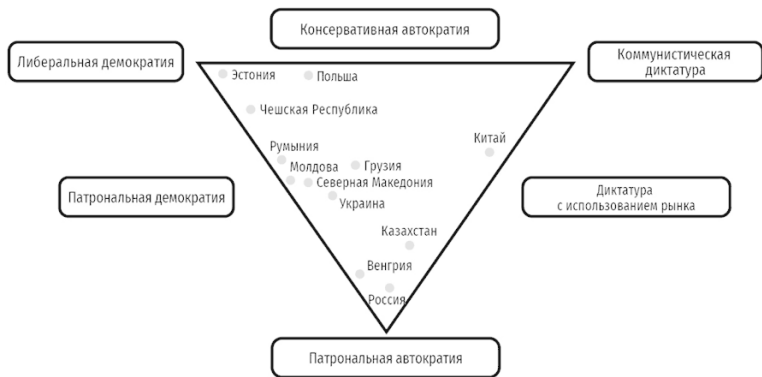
Консервативная автократия

Либеральная демократия

Коммунистическая диктатура

Эстония

Польша

Чешская Республика

Китай

Румыния

Молдова

Грузия

Северная Македония

Украина

Патрональная демократия

Диктатура с использованием рынка

Казахстан

Венгрия

Россия

Патрональная автократия